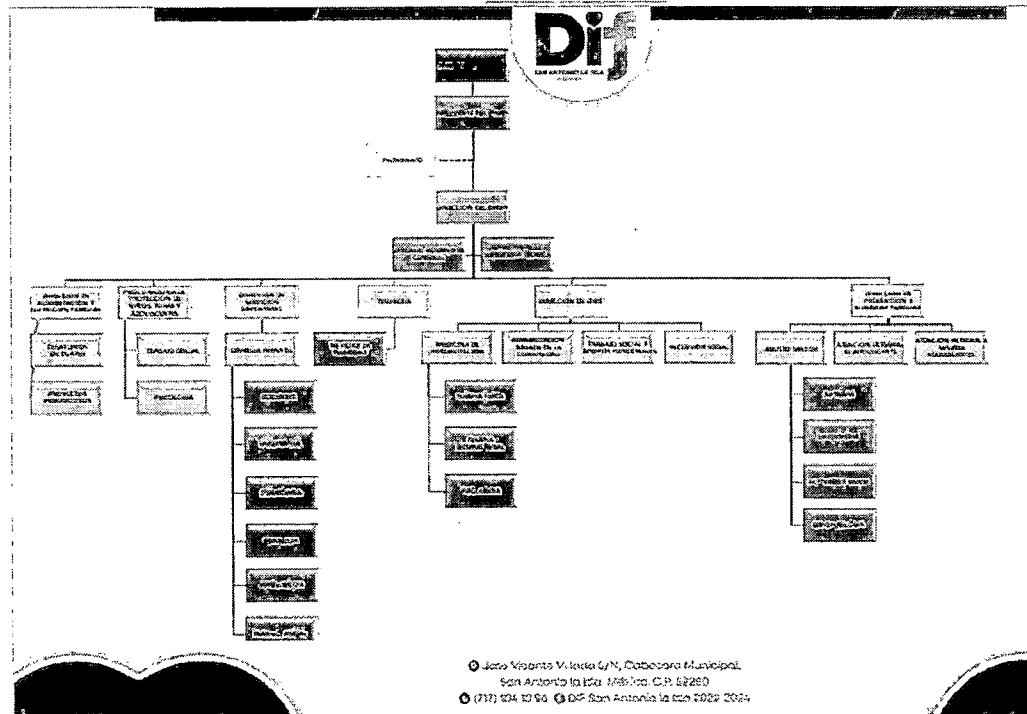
Dif

SAN ANTONIO LA ISLA

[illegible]

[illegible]

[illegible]

DIRECCIÓN DEL SMDIF

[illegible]

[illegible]

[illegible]

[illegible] PROTECCIÓN DE NIÑAS, NIÑOS Y ADOLESCENTES

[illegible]

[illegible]

DIRECCIÓN DE UBRIS

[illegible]

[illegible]

TRABAJO SOCIAL

PSICOLOGÍA

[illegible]

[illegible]

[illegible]

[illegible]

TRABAJO SOCIAL Y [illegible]

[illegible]

ADULTO MAYOR

ATENCIÓN INTEGRAL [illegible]

ATENCIÓN INTEGRAL A MADRES ADOLESCENTES

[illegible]

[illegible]

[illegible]

PSICOLOGÍA

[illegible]

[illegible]

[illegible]

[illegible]

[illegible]

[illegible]

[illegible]

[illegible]

José Vicente Villada S/N, Cabecera Municipal, San Antonio la Isla, México. C.P. 52280

(717) 104 10 96 DIF San Antonio la Isla 2022-2024